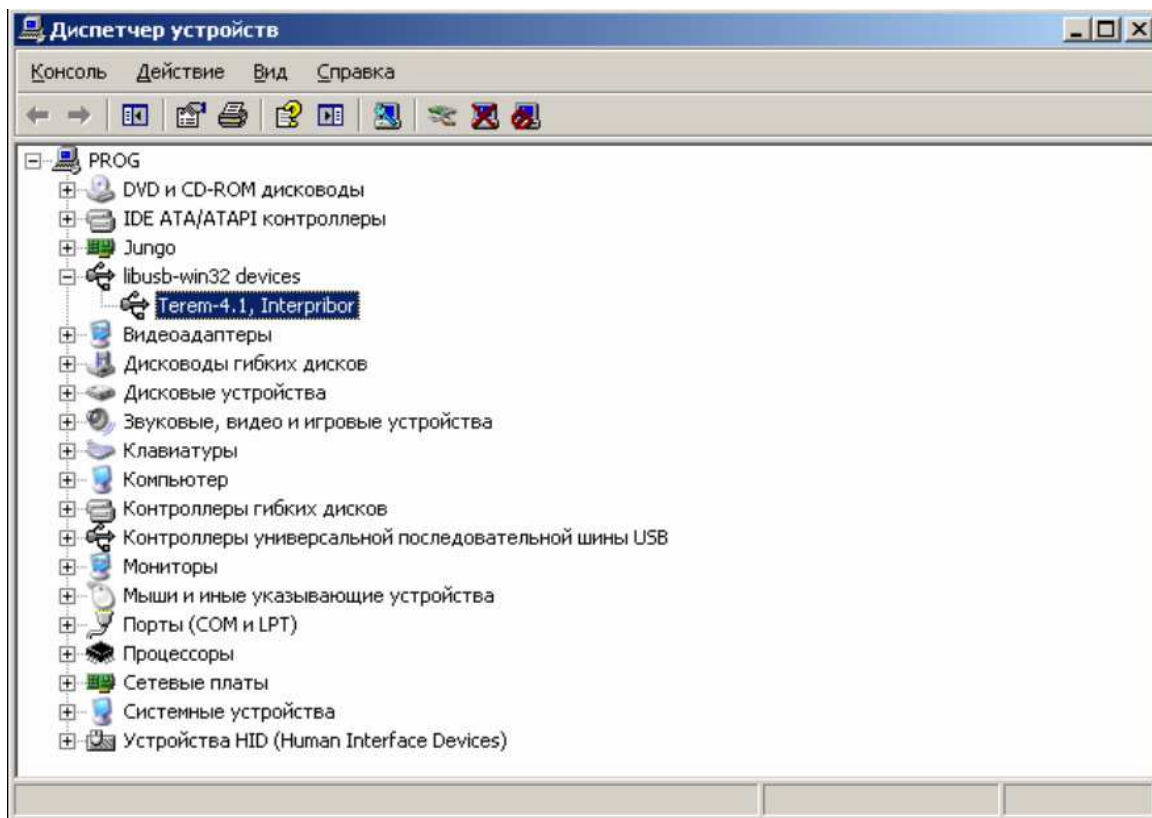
Диспетчер устройств

Консоль Действие Вид Справка

PROG
DVD и CD-ROM дисководы
IDE ATA/ATAPI контроллеры
Jungo
libusb-win32 devices
Terem-4.1, Interpribor
Видеоадаптеры
Дисководы гибких дисков
Дисковые устройства
Звуковые, видео и игровые устройства
Клавиатуры
Компьютер
Контроллеры гибких дисков
Контроллеры универсальной последовательной шины USB
Мониторы
Мыши и иные указывающие устройства
Порты (COM и LPT)
Процессоры
Сетевые платы
Системные устройства
Устройства HID (Human Interface Devices)